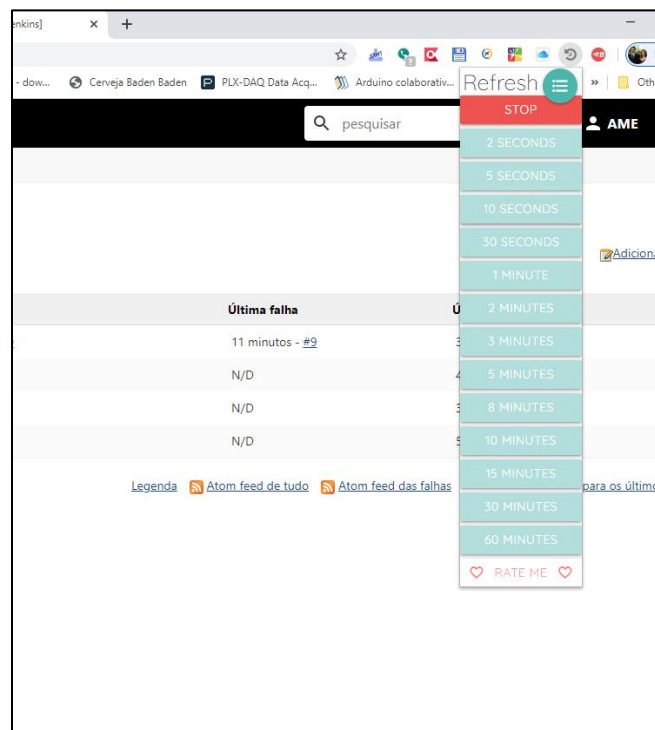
enkins] × +

- dow... Cerveja Baden Baden PLX-DAQ Data Acq... Arduino colaborativ... » Oth

Refresh

STOP
2 SECONDS
5 SECONDS
10 SECONDS
30 SECONDS
1 MINUTE
2 MINUTES
3 MINUTES
5 MINUTES
8 MINUTES
10 MINUTES
15 MINUTES
30 MINUTES
60 MINUTES
RATE ME

pesquisar

AME

Adiciona

| Última falha | Ú |
|---|---|
| 11 minutos - #9 | 3 |
| N/D | 4 |
| N/D | 3 |
| N/D | 5 |

Legenda Atom feed de tudo Atom feed das falhas para os últim